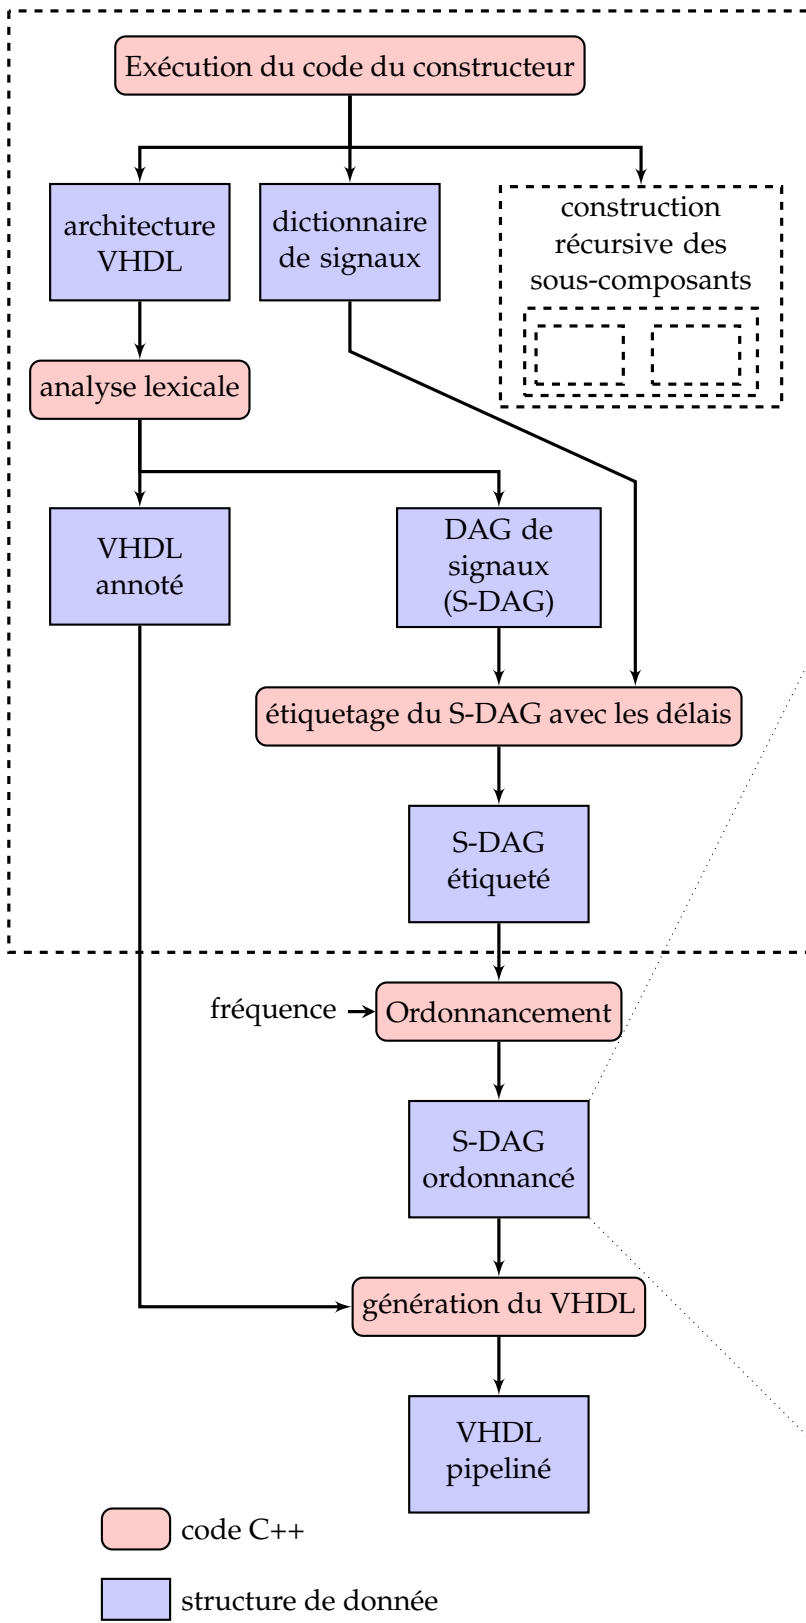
Exécution du code du constructeur

architecture VHDL

dictionnaire de signaux

construction récursive des sous-composants

analyse lexicale

VHDL annoté

DAG de signaux (S-DAG)

étiquetage du S-DAG avec les délais

S-DAG étiqueté

fréquence

Ordonnancement

S-DAG ordonnancé

génération du VHDL

VHDL pipeliné

code C++

structure de donnée